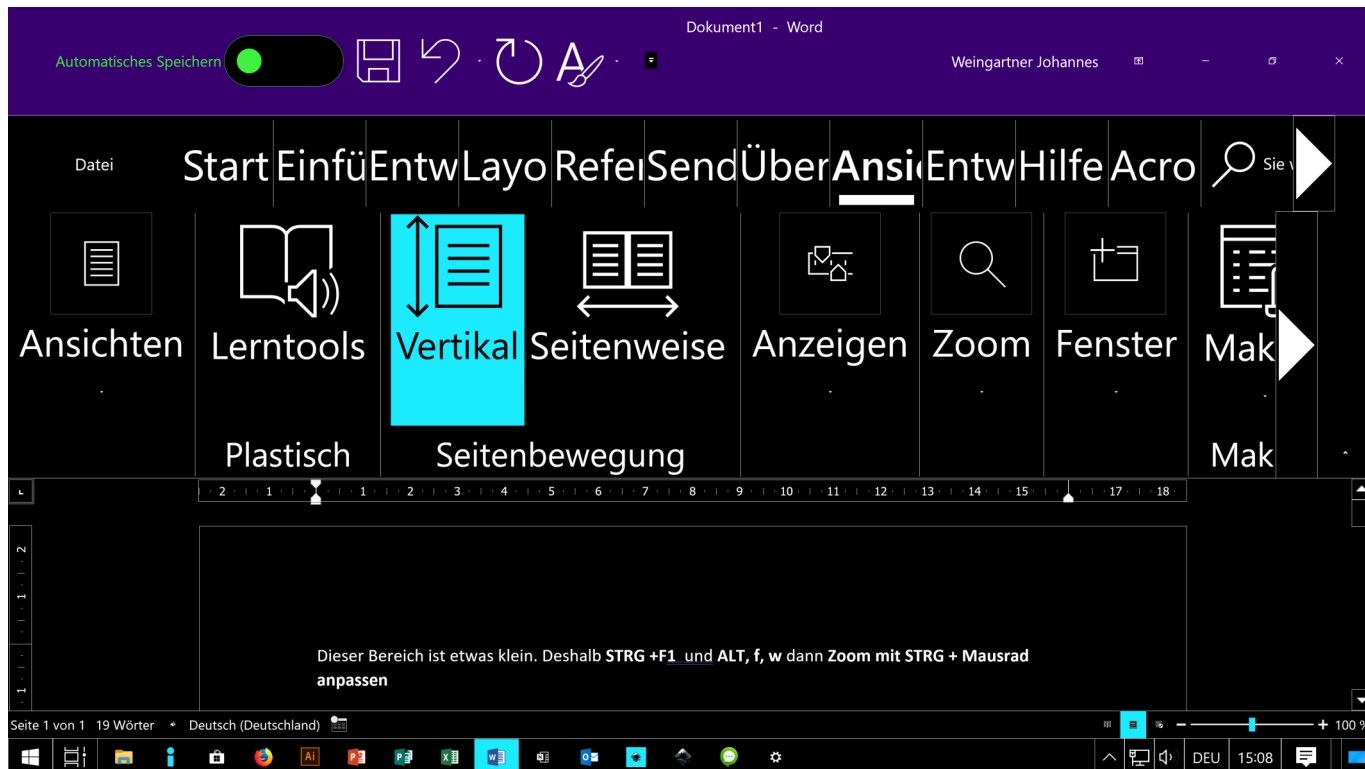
Dokument1 - Word

Automatisches Speichern

Weingartner Johannes

Datei Start Einfü Entw Layo Refe Send Über Ansi Entw Hilfe Acro Sie

Ansichten Lerntools Vertikal Seitenweise Anzeigen Zoom Fenster Mak

Plastisch Seitenbewegung Mak

2 1 1 2 3 4 5 6 7 8 9 10 11 12 13 14 15 17 18

Dieser Bereich ist etwas klein. Deshalb **STRG +F1** und **ALT, f, w** dann **Zoom mit STRG + Mausrad anpassen**

Seite 1 von 1 19 Wörter Deutsch (Deutschland)

100 %

DEU 15:08